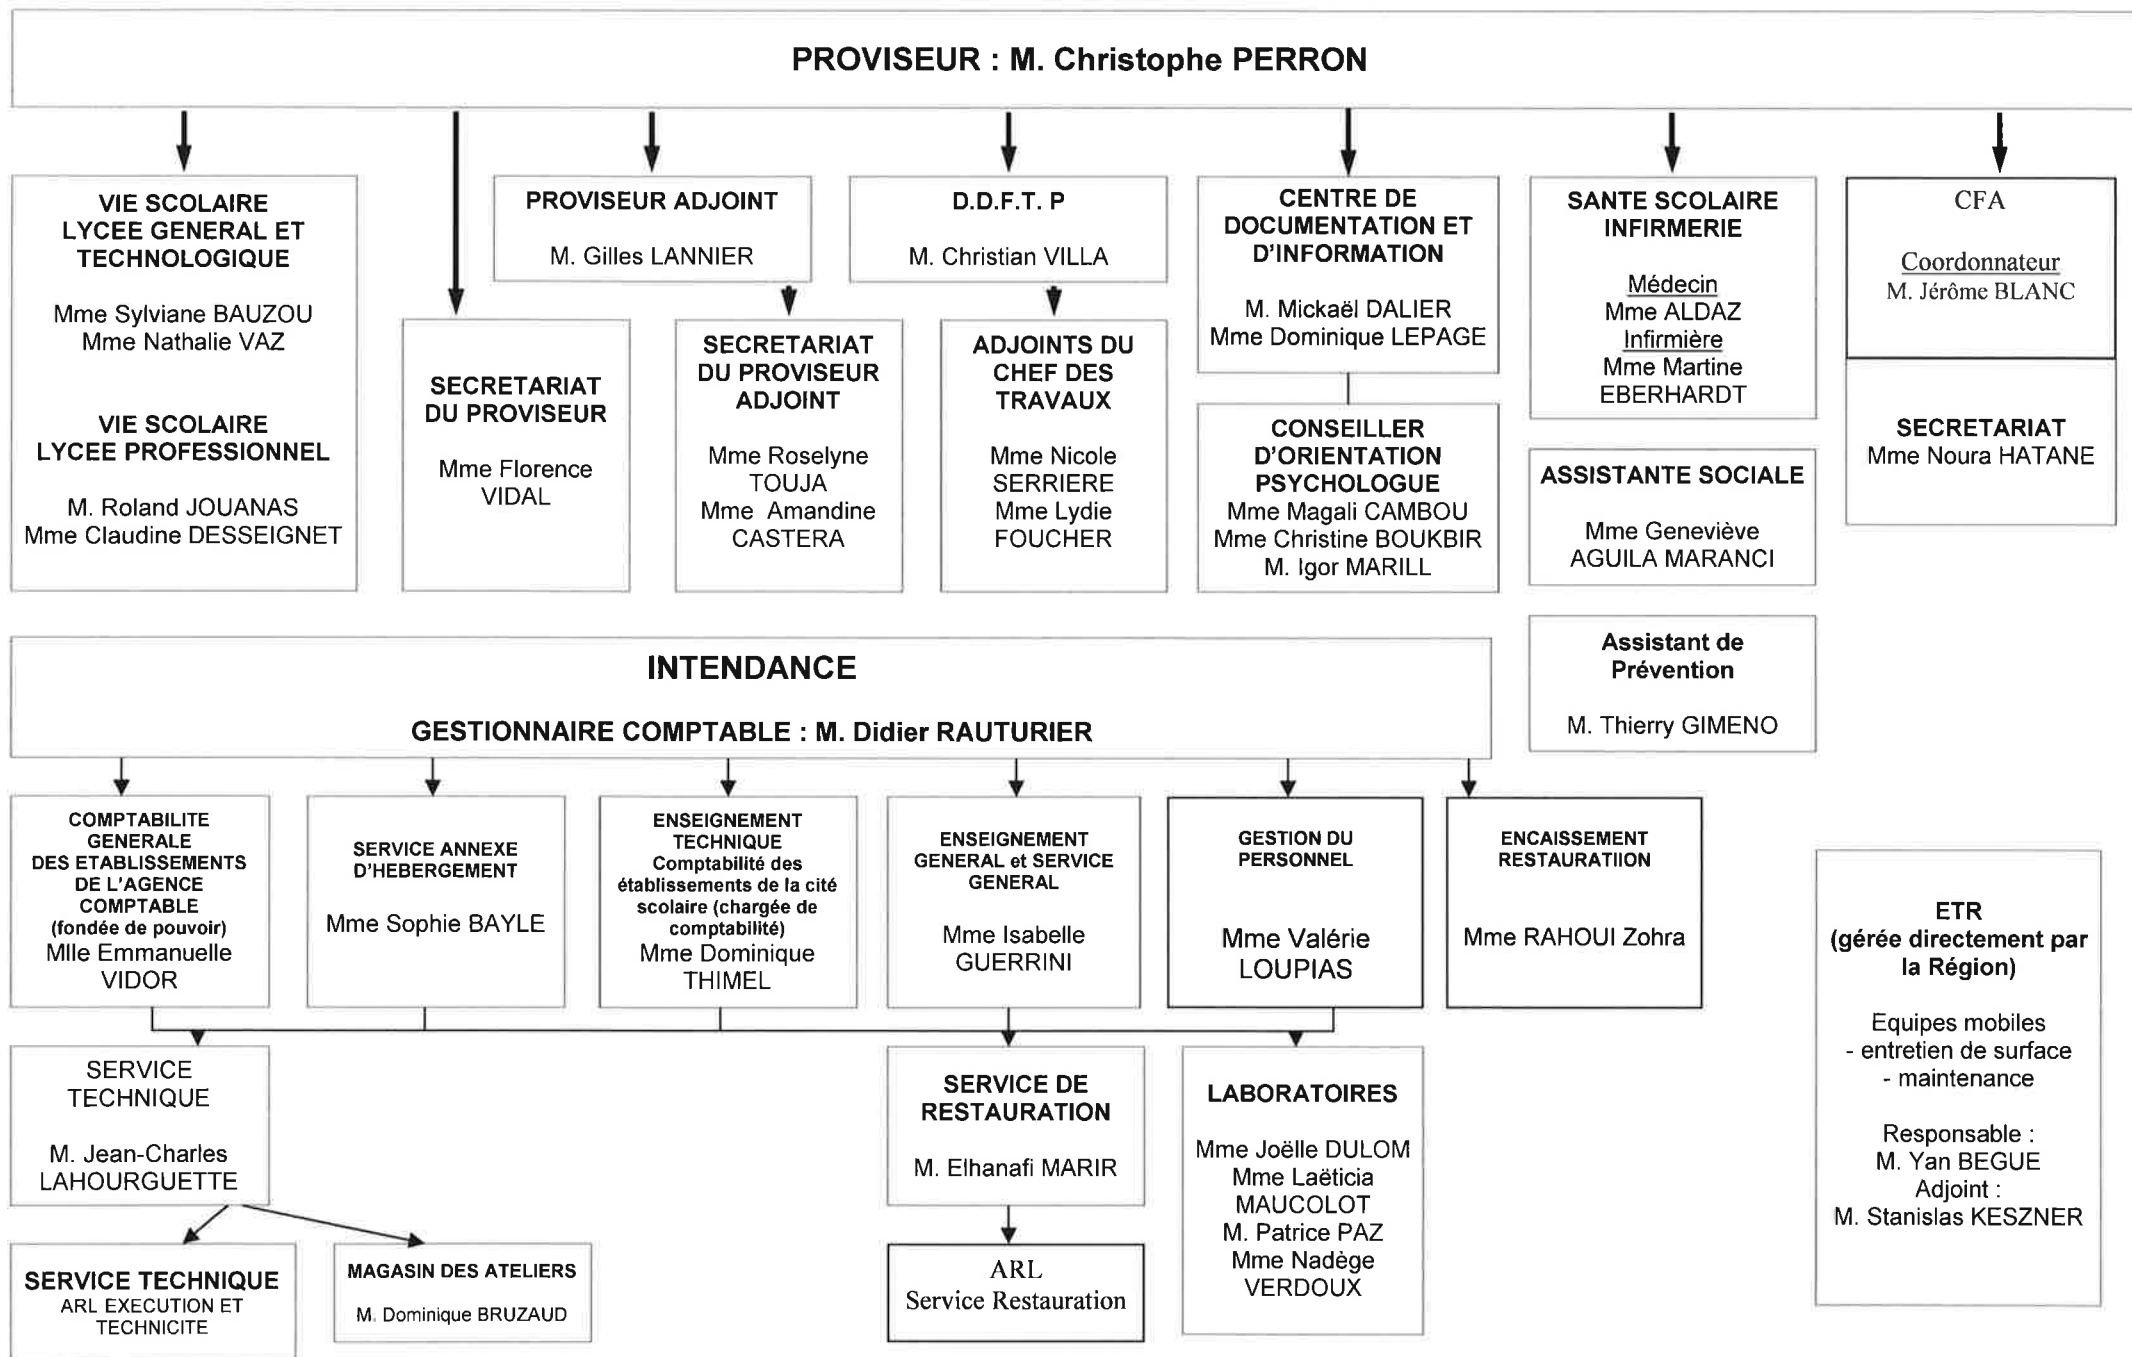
PROVISEUR : M. Christophe PERRON

VIE SCOLAIRE
LYCEE GENERAL ET TECHNOLOGIQUE

Mme Sylviane BAUZOU
Mme Nathalie VAZ

VIE SCOLAIRE
LYCEE PROFESSIONNEL

M. Roland JOUANAS
Mme Claudine DESSEIGNET

SECRETARIAT DU PROVISEUR

Mme Florence VIDAL

PROVISEUR ADJOINT

M. Gilles LANNIER

SECRETARIAT DU PROVISEUR ADJOINT

Mme Roselyne TOUJA
Mme Amandine CASTERA

D.D.F.T. P

M. Christian VILLA

ADJOINTS DU CHEF DES TRAVAUX

Mme Nicole SERRIERE
Mme Lydie FOUCHER

CENTRE DE DOCUMENTATION ET D'INFORMATION

M. Mickaël DALIER
Mme Dominique LEPAGE

CONSEILLER D'ORIENTATION PSYCHOLOGUE
Mme Magali CAMBOU
Mme Christine BOUKBIR
M. Igor MARILL

SANTE SCOLAIRE INFIRMERIE

Médecin
Mme ALDAZ
Infirmière
Mme Martine EBERHARDT

ASSISTANTE SOCIALE

Mme Geneviève AGUILA MARANCI

Assistant de Prévention

M. Thierry GIMENO

CFA

Coordonnateur
M. Jérôme BLANC

SECRETARIAT
Mme Noura HATANE

INTENDANCE

GESTIONNAIRE COMPTABLE : M. Didier RAUTURIER

COMPTABILITE GENERALE DES ETABLISSEMENTS DE L'AGENCE COMPTABLE (fondée de pouvoir)
Mlle Emmanuelle VIDOR

SERVICE ANNEXE D'HEBERGEMENT

Mme Sophie BAYLE

ENSEIGNEMENT TECHNIQUE
Comptabilité des établissements de la cité scolaire (chargée de comptabilité)
Mme Dominique THIMEL

ENSEIGNEMENT GENERAL et SERVICE GENERAL

Mme Isabelle GUERRINI

GESTION DU PERSONNEL

Mme Valérie LOUPIAS

ENCAISSEMENT RESTAURATIION

Mme RAHOUI Zohra

ETR
(gérée directement par la Région)

Equipes mobiles
- entretien de surface
- maintenance

Responsable :
M. Yan BEGUE
Adjoint :
M. Stanislas KESZNER

SERVICE TECHNIQUE

M. Jean-Charles LAHOURGUETTE

SERVICE DE RESTAURATION

M. Elhanafi MARIR

LABORATOIRES

Mme Joëlle DULOM
Mme Laëticia MAUCOLOT
M. Patrice PAZ
Mme Nadège VERDOUX

SERVICE TECHNIQUE
ARL EXECUTION ET TECHNICITE

MAGASIN DES ATELIERS

M. Dominique BRUZAUD

ARL
Service Restauration